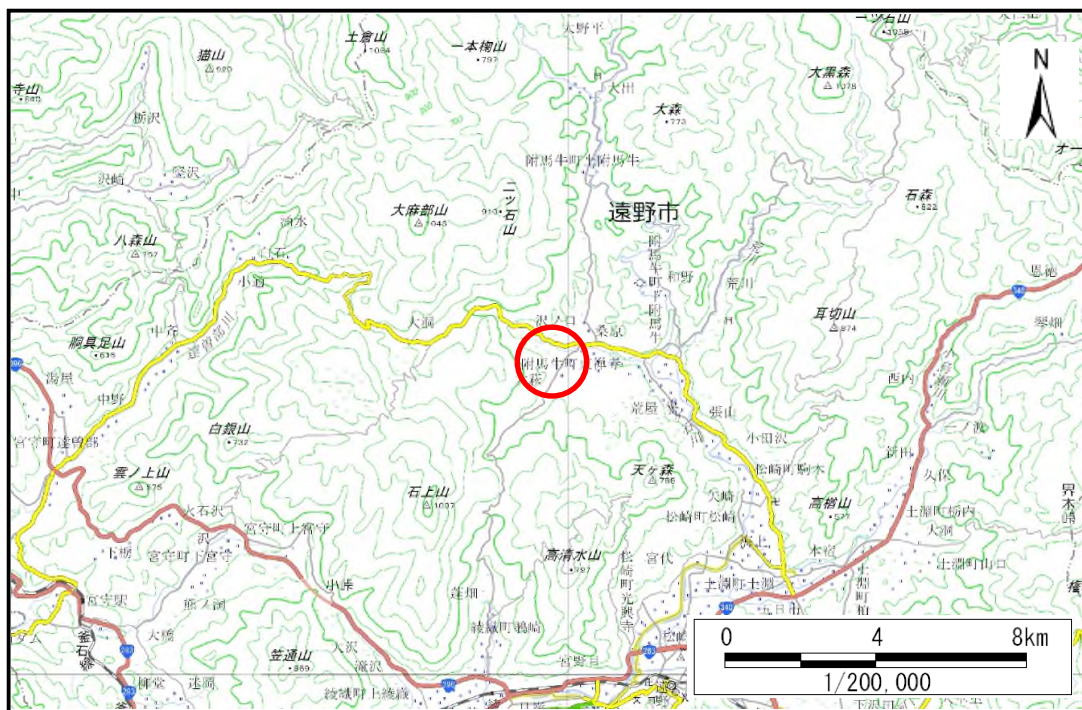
土倉山
1084
一本桐山
792
大野平
一ツ石山
1059
猫山
620
寺山
640
大出
大黒森
1078
栃沢
大森
773
N
沢崎
附馬牛町上附馬牛
オー
中
遠野市
石森
822
八森山
757
大麻部山
943
二ッ石山
清水
附馬牛町下附馬牛
和野
荒川
小道
恩徳
大洞
沢入口
桑原
耳切山
874
早池峰山
中斉
附馬牛町東禅寺
達曽部川
628
湯屋
西内
中野
龍屋
張山
宮守町達曽部
小田沢
白銀山
732
松崎町駒木
天ヶ森
786
雲ノ上山
875
矢崎
高槍山
石上山
1037
土淵町栃内
火石沢
宮守町上宮守
松崎町松崎
宮守町下宮守
高清水山
787
宮代
本宿
土淵町山口
土淵町土淵
小倉
蓬畑
松崎町光興寺
綾織町鶴崎
宮守町
大槌
釜石線
笠通山
889
入沢
滝沢
附馬牛
綾織町上綾織
綾織町
0
4
8km
1/200,000